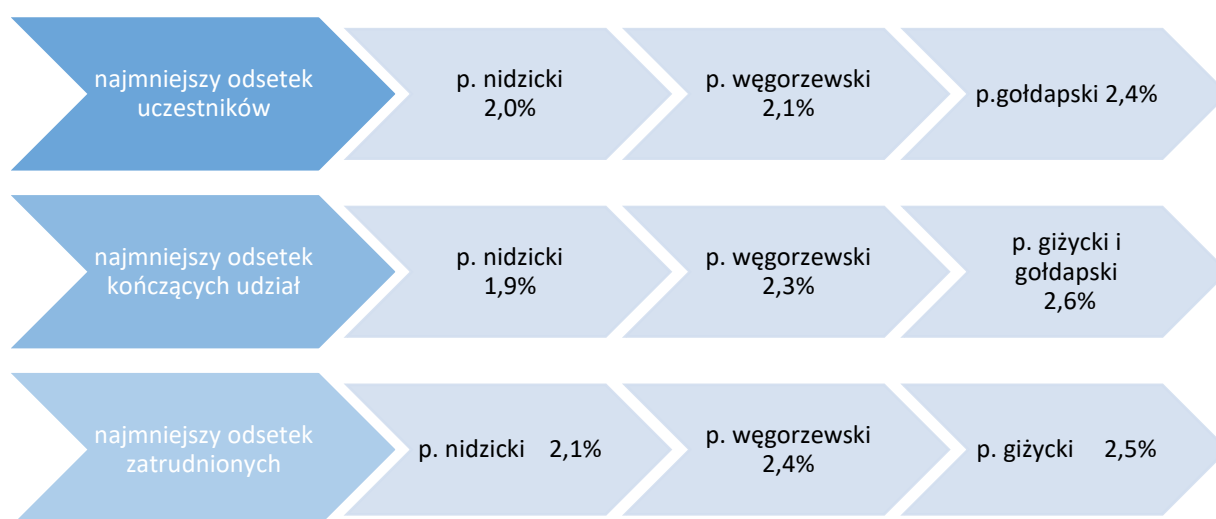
najmniejszy odsetek uczestników

p. nidzicki 2,0%

p. węgorzewski 2,1%

p.gołdapski 2,4%

najmniejszy odsetek kończących udział

p. nidzicki 1,9%

p. węgorzewski 2,3%

p. giżycki i gołdapski 2,6%

najmniejszy odsetek zatrudnionych

p. nidzicki 2,1%

p. węgorzewski 2,4%

p. giżycki 2,5%